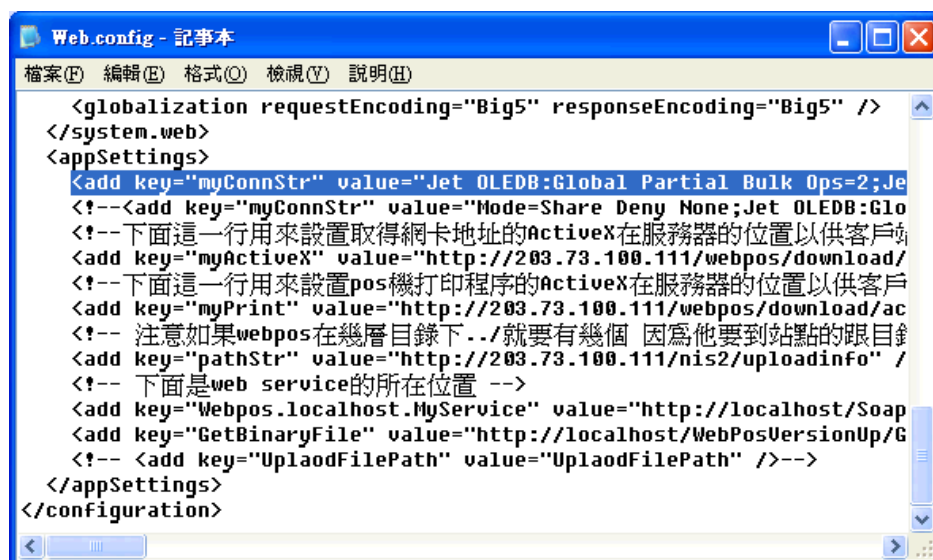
Web.config - 記事本

檔案(F) 編輯(E) 格式(O) 檢視(V) 說明(H)

<globalization requestEncoding="Big5" responseEncoding="Big5" />
</system.web>
<appSettings>
<add key="myConnStr" value="Jet OLEDB:Global Partial Bulk Ops=2;Je
<!--<add key="myConnStr" value="Mode=Share Deny None;Jet OLEDB:Glo
<!--下面這一行用來設置取得網卡地址的ActiveX在服務器的位置以供客戶
<add key="myActiveX" value="http://203.73.100.111/webpos/download/
<!--下面這一行用來設置pos機打印程序的ActiveX在服務器的位置以供客戶
<add key="myPrint" value="http://203.73.100.111/webpos/download/ac
<!-- 注意如果webpos在幾層目錄下../就要有幾個 因爲他要到站點的跟目
<add key="pathStr" value="http://203.73.100.111/nis2/uploadinfo" /
<!-- 下面是web service的所在位置 -->
<add key="Webpos.localhost.MyService" value="http://localhost/Soap
<add key="GetBinaryFile" value="http://localhost/WebPosVersionUp/G
<!-- <add key="UplaodFilePath" value="UplaodFilePath" />-->
</appSettings>
</configuration>